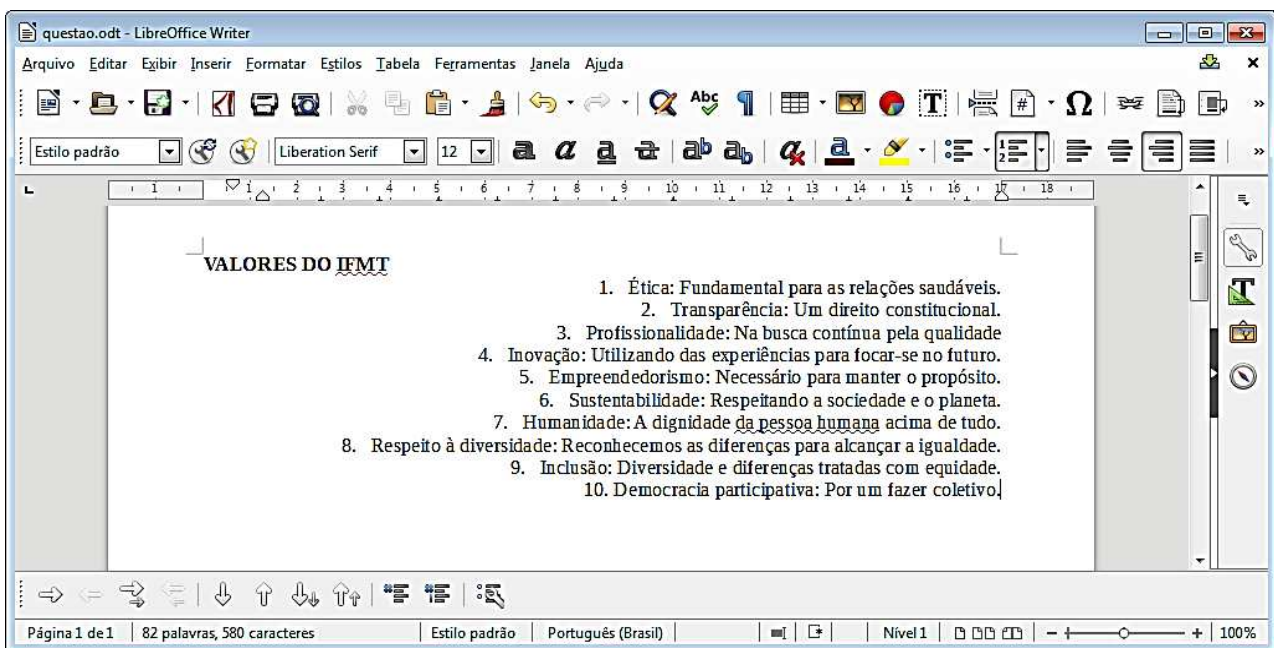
questao.odt - LibreOffice Writer

Arquivo Editar Exibir Inserir Formatar Estilos Tabela Ferramentas Janela Ajuda

Estilo padrão | Liberation Serif | 12

1 2 3 4 5 6 7 8 9 10 11 12 13 14 15 16 17 18

VALORES DO IFMT

1. Ética: Fundamental para as relações saudáveis.
2. Transparência: Um direito constitucional.
3. Profissionalidade: Na busca contínua pela qualidade
4. Inovação: Utilizando das experiências para focar-se no futuro.
5. Empreendedorismo: Necessário para manter o propósito.
6. Sustentabilidade: Respeitando a sociedade e o planeta.
7. Humanidade: A dignidade da pessoa humana acima de tudo.
8. Respeito à diversidade: Reconhecemos as diferenças para alcançar a igualdade.
9. Inclusão: Diversidade e diferenças tratadas com equidade.
10. Democracia participativa: Por um fazer coletivo.

Página 1 de 1 | 82 palavras, 580 caracteres | Estilo padrão | Português (Brasil) | Nível 1 | 100%